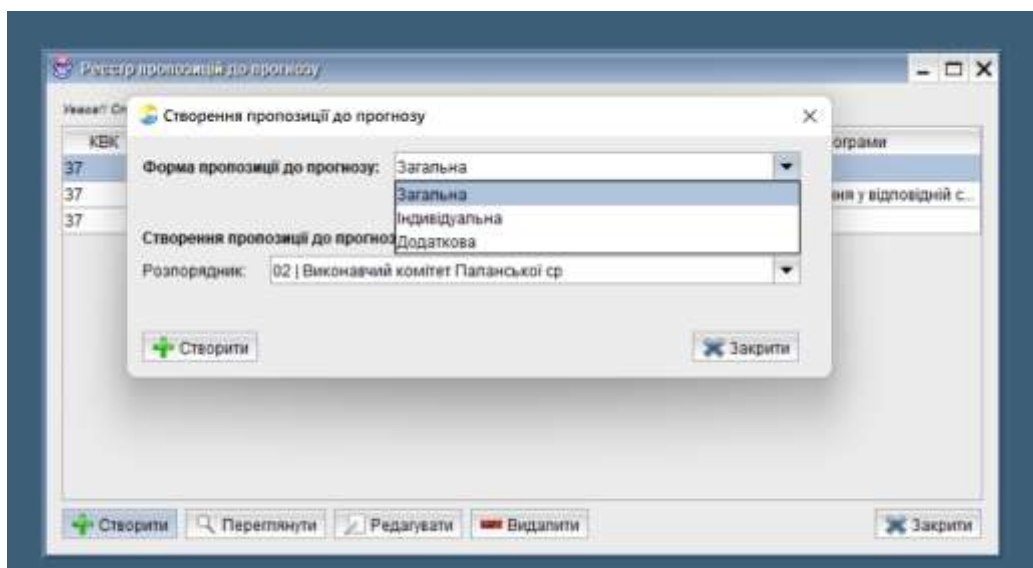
Реєстр пропозицій до прогнозу

Увага! Ст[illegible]

| КВК | | програми |
|---|---|---|
| 37 | | |
| 37 | | ня у відповідній с... |
| 37 | | |

Створення пропозиції до прогнозу

Форма пропозиції до прогнозу: Загальна

Загальна
Індивідуальна
Додаткова

Створення пропозиції до прогноз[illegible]

Розпорядник: 02 | Виконавчий комітет Паланської ср

Створити

Закрити

Створити Переглянути Редагувати Видалити

Закрити